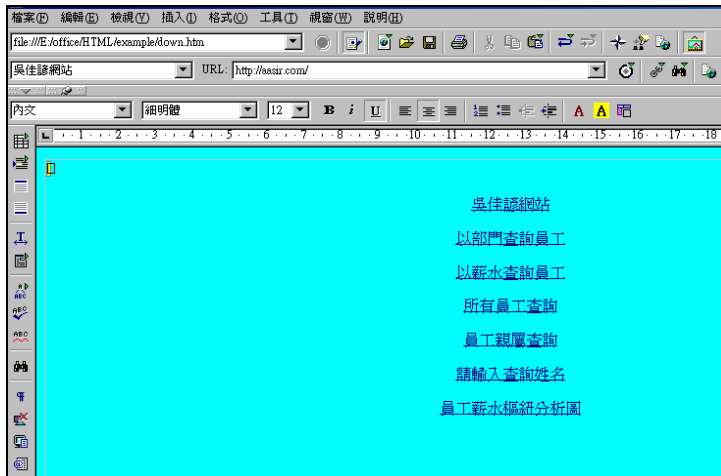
檔案(F) 編輯(E) 檢視(V) 插入(I) 格式(O) 工具(T) 視窗(W) 說明(H)

file:///E:/office/HTML/example/down.htm

吳佳諺網站 URL: http://aasir.com/

內文 細明體 12 B i U A A

1 2 3 4 5 6 7 8 9 10 11 12 13 14 15 16 17 18

吳佳諺網站

以部門查詢員工

以薪水查詢員工

所有員工查詢

員工親屬查詢

請輸入查詢姓名

員工薪水樞紐分析圖